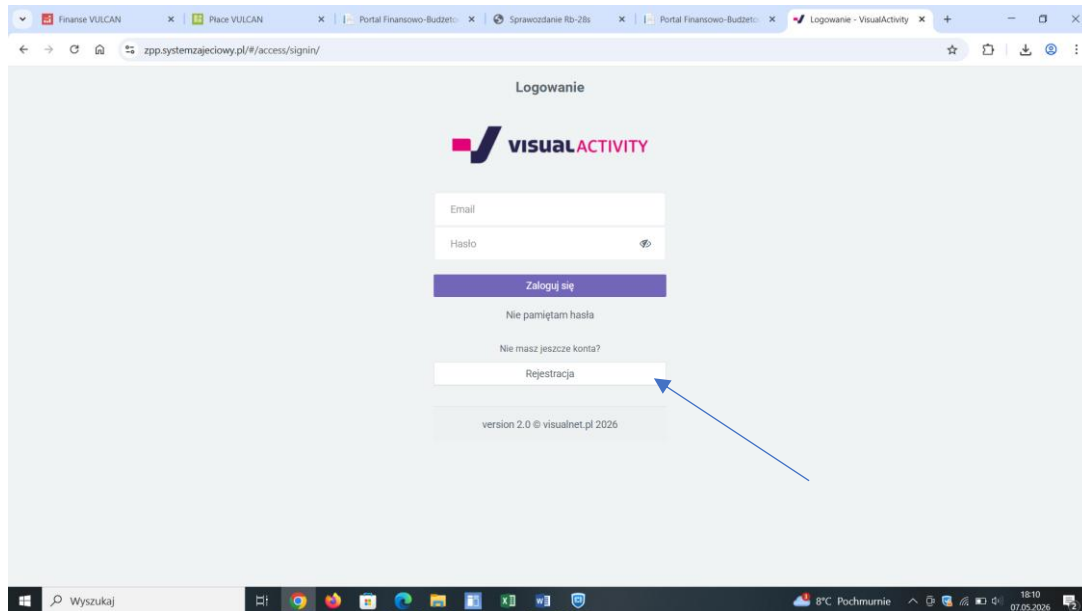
Finanse VULCAN
Płace VULCAN
Portal Finansowo-Budżeto
Sprawozdanie Rb-28s
Portal Finansowo-Budżeto
Logowanie - VisualActivity

zpp.systemzajeciowy.pl/#/access/signin/

Logowanie

VISUALACTIVITY

Email
Hasło

Zaloguj się

Nie pamiętam hasła

Nie masz jeszcze konta?

Rejestracja

version 2.0 © visualnet.pl 2026

Wyszukaj

8°C Pochmurnie

18:10
07.05.2026